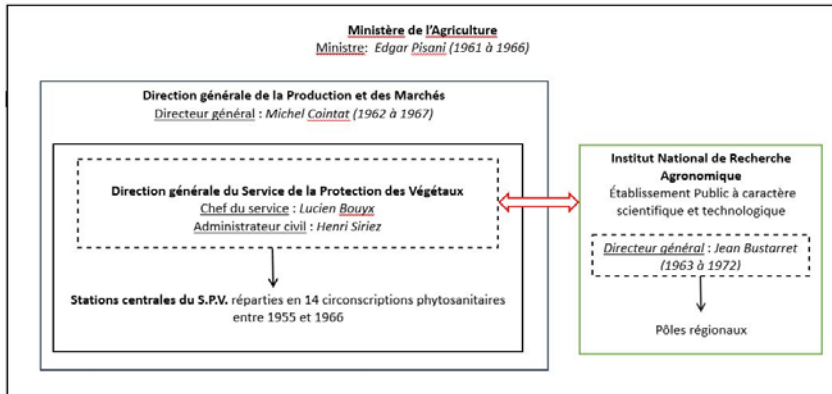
**Ministère de l'Agriculture**
Ministre: *Edgar Pisani (1961 à 1966)*

**Direction générale de la Production et des Marchés**
Directeur général : *Michel Cointat (1962 à 1967)*

**Direction générale du Service de la Protection des Végétaux**
Chef du service : *Lucien Bouyx*
Administrateur civil : *Henri Siriez*

**Stations centrales du S.P.V.** réparties en 14 circonscriptions phytosanitaires entre 1955 et 1966

**Institut National de Recherche Agronomique**
Établissement Public à caractère scientifique et technologique

*Directeur général* : *Jean Bustarret (1963 à 1972)*

Pôles régionaux